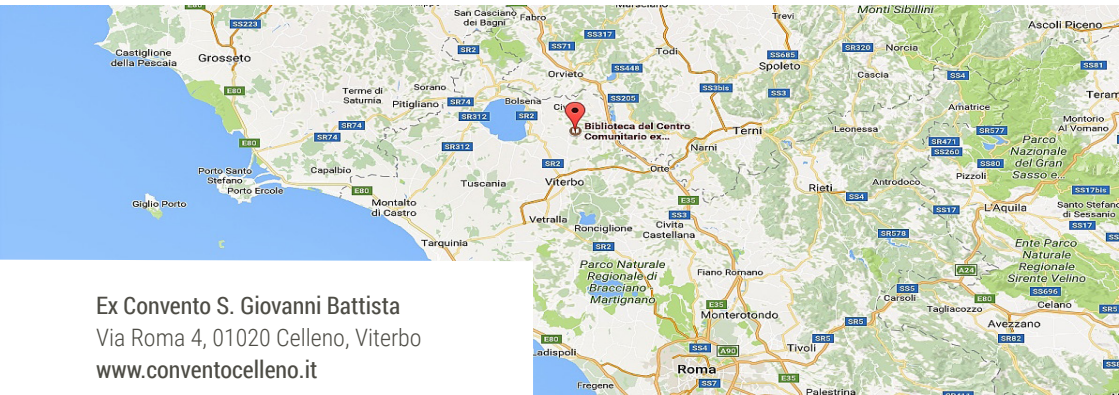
San Casciano dei Bagni
Fabro
Trevi
Monti Sibillini
Ascoli Piceno
SS223
SS317
SR2
SS71
Todi
SS685
SR320
Norcia
SS81
Castiglione della Pescaia
Grosseto
Orvieto
SS448
Spoleto
Cascia
SS4
E80
Terme di Saturnia
Sorano
Pitigliano
SR74
Bolsena
SS205
SS3bis
SS3
Amatrice
Teram
SR2
Biblioteca del Centro Comunitario ex...
Terni
Leonessa
SR577
Montorio Al Vomano
SR74
SR312
SS675
SR471
Parco Nazionale del Gran Sasso e...
E80
SR74
SR312
Narni
SS260
SS80
Pizzoli
Porto Santo Stefano
Porto Ercole
Capalbio
Tuscania
SR2
Orte
Rieti
Antrodoco
SS17bis
E80
Viterbo
E35
SS4
SS17
L'Aquila
Santo Stefano di Sessanio
Giglio Porto
Montalto di Castro
Vetralla
SS3
SR578
SS17
Ronciglione
Civita Castellana
Ente Parco Naturale Regionale Sirente Velino
Tarquinia
SR2
A24
Parco Naturale Regionale di Bracciano Martignano
Fiano Romano
SS5
Carsoli
E80
SS696
E35
Tagliacozzo
Monterotondo
SR5
Avezzano
Ex Convento S. Giovanni Battista
Via Roma 4, 01020 Celleno, Viterbo
www.conventocelleno.it
E80
SR5
SR82
Ladispoli
SS4
A90
Tivoli
Roma
Fregene
SS7
E35
Palestrina